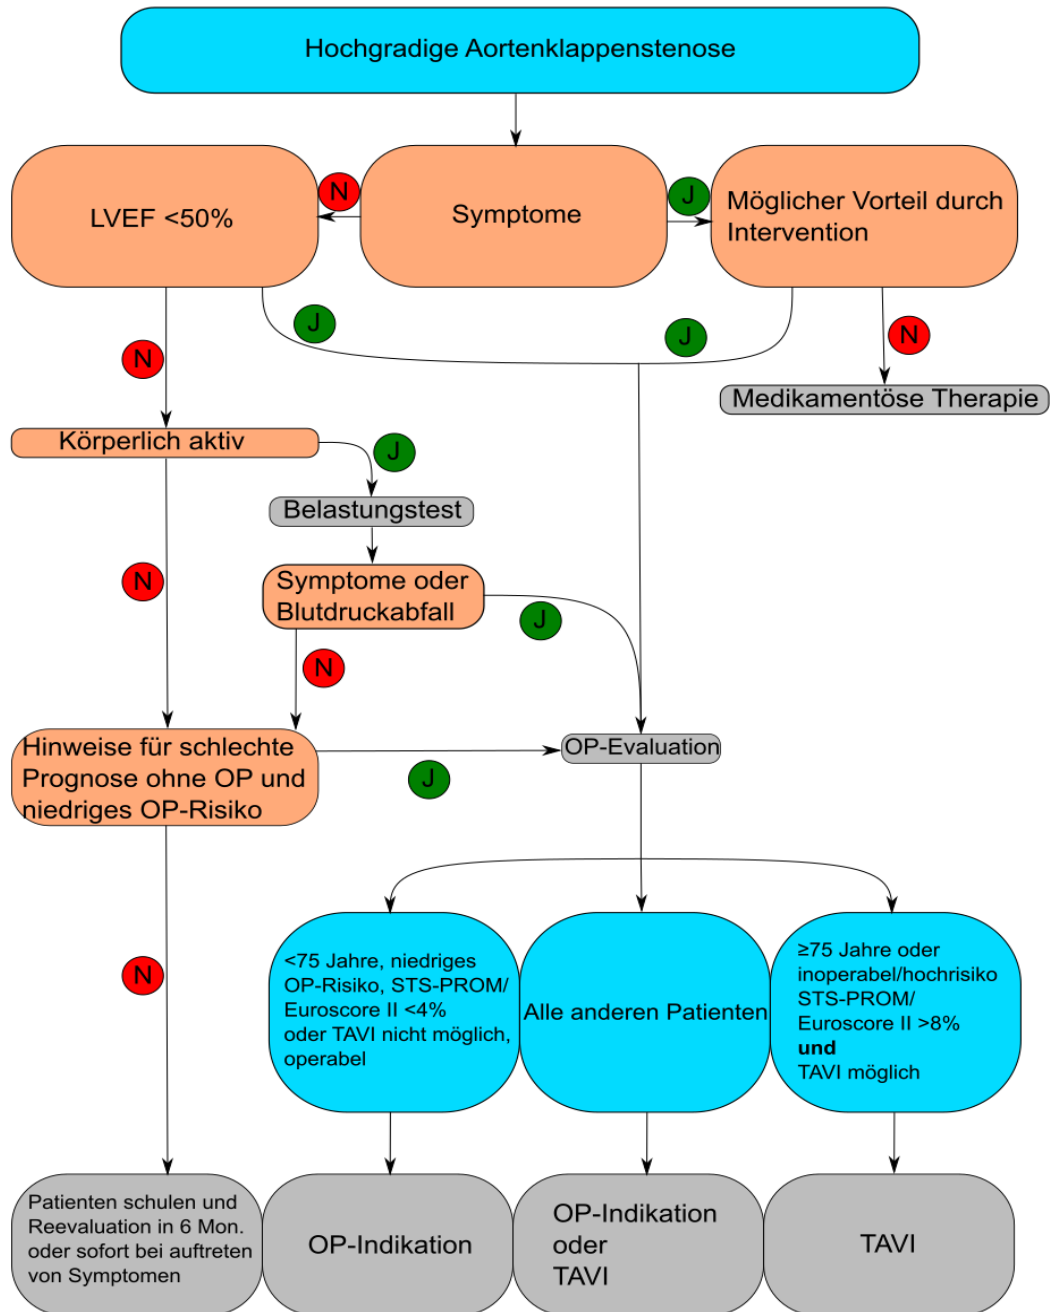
Hochgradige Aortenklappenstenose

LVEF <50%

N

Symptome

J

Möglicher Vorteil durch Intervention

J

J

N

Medikamentöse Therapie

N

Körperlich aktiv

J

Belastungstest

N

Symptome oder Blutdruckabfall

J

N

Hinweise für schlechte Prognose ohne OP und niedriges OP-Risiko

OP-Evaluation

J

N

<75 Jahre, niedriges OP-Risiko, STS-PROM/ Euroscore II <4% oder TAVI nicht möglich, operabel

Alle anderen Patienten

≥75 Jahre oder inoperabel/hochrisiko STS-PROM/ Euroscore II >8% **und** TAVI möglich

Patienten schulen und Reevaluation in 6 Mon. oder sofort bei auftreten von Symptomen

OP-Indikation

OP-Indikation oder TAVI

TAVI